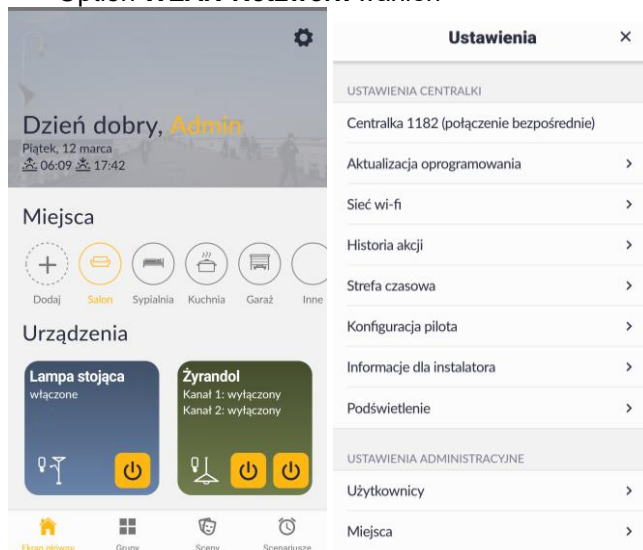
Opcja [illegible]

Dzień dobry, Admin
Piątek, 12 marca
06:09 17:42

Miejsca

Dodaj Salon Sypialnia Kuchnia Garaż Inne

Urządzenia

Lampa stojąca
włączone

Żyrandol
Kanał 1: wyłączony
Kanał 2: wyłączony

Ekran główny Grupy Sceny Scenariusze

Ustawienia ×

USTAWIENIA CENTRALKI

Centralka 1182 (połączenie bezpośrednie)

Aktualizacja oprogramowania >

Sieć wi-fi >

Historia akcji >

Strefa czasowa >

Konfiguracja pilota >

Informacje dla instalatora >

Podświetlenie >

USTAWIENIA ADMINISTRACYJNE

Użytkownicy >

Miejsca >